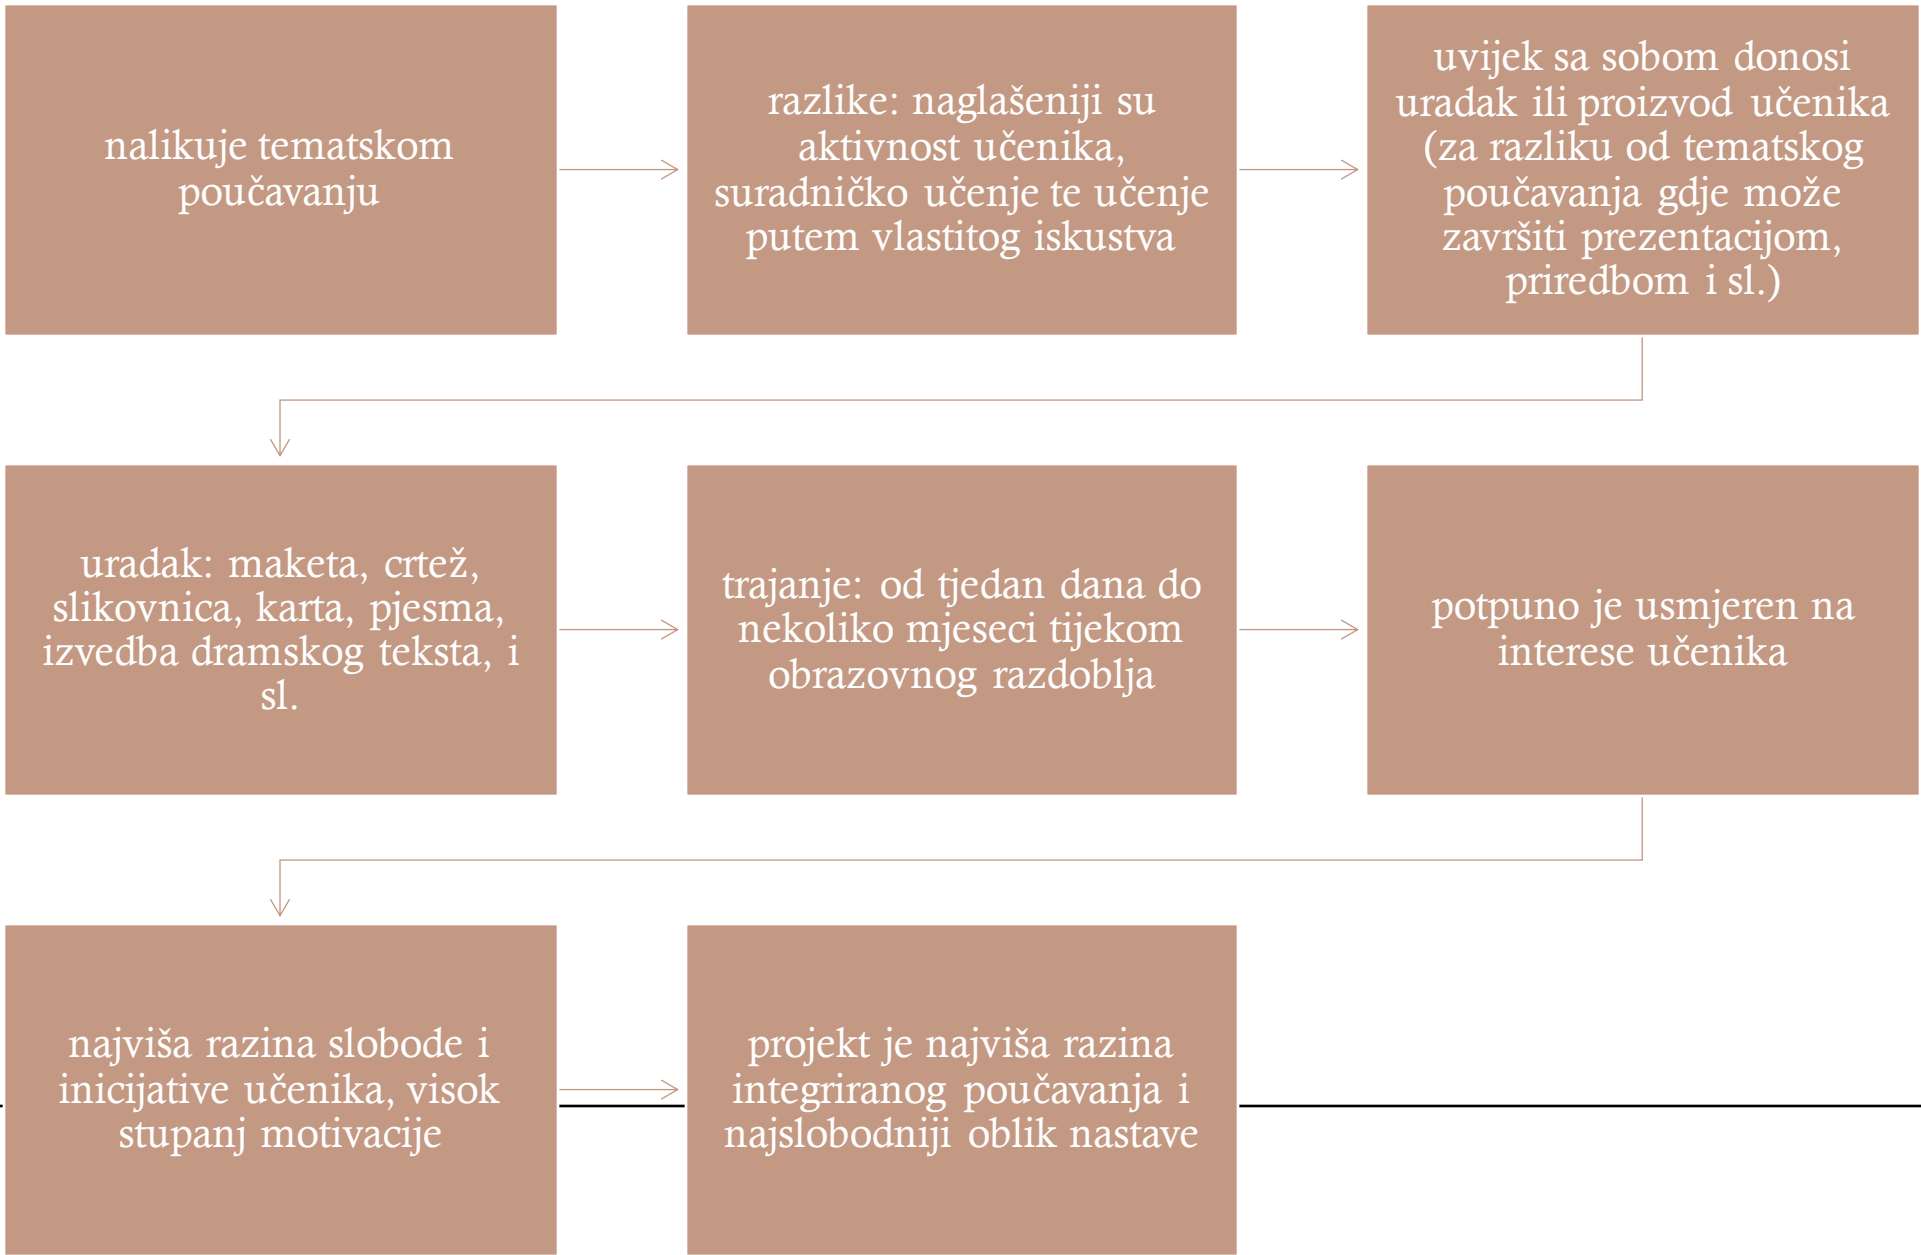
nalikuje tematskom poučavanju

razlike: naglašeniji su aktivnost učenika, suradničko učenje te učenje putem vlastitog iskustva

uvijek sa sobom donosi uradak ili proizvod učenika (za razliku od tematskog poučavanja gdje može završiti prezentacijom, priredbom i sl.)

uradak: maketa, crtež, slikovnica, karta, pjesma, izvedba dramskog teksta, i sl.

trajanje: od tjedan dana do nekoliko mjeseci tijekom obrazovnog razdoblja

potpuno je usmjeren na interese učenika

najviša razina slobode i inicijative učenika, visok stupanj motivacije

projekt je najviša razina integriranog poučavanja i najslobodniji oblik nastave